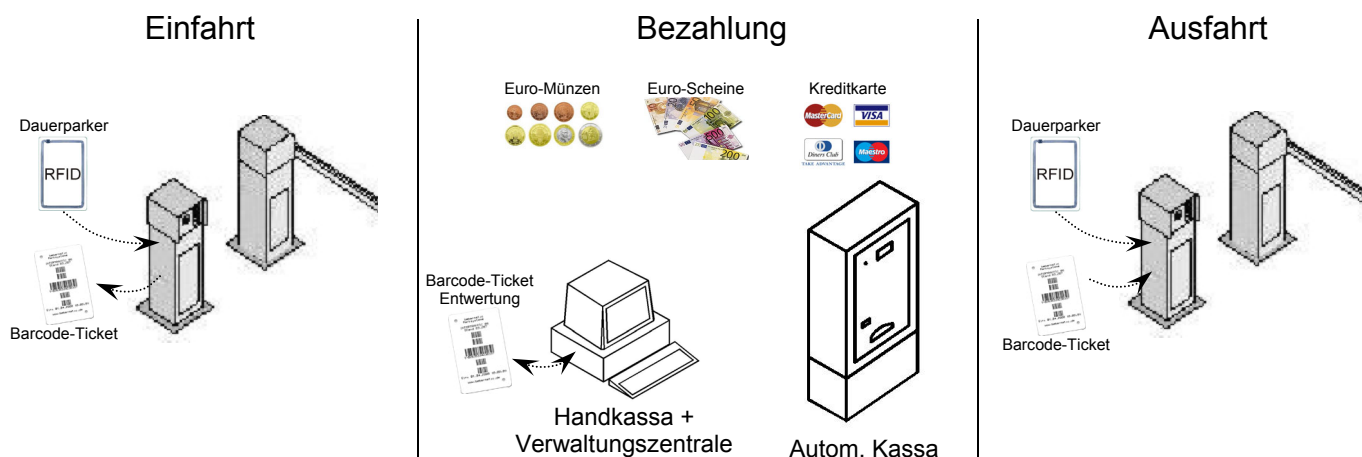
Einfahrt

Dauerparker

RFID

Barcode-Ticket

Bezahlung

Euro-Münzen

Euro-Scheine

Kreditkarte

MasterCard VISA

Diners Club Maestro

Barcode-Ticket Entwertung

Handkassa + Verwaltungszentrale

Autom. Kassa

Ausfahrt

Dauerparker

RFID

Barcode-Ticket